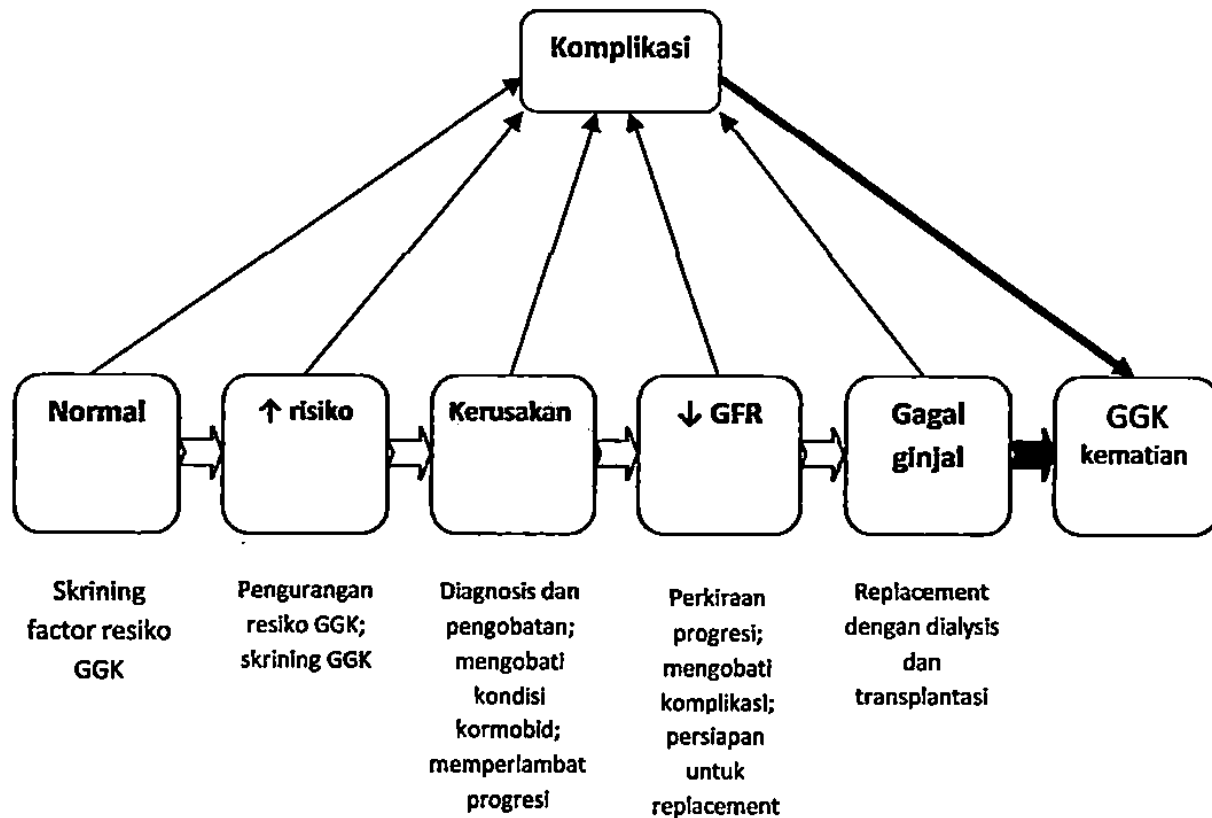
Komplikasi

Normal

↑ risiko

Kerusakan

↓ GFR

Gagal ginjal

GGK kematian

Skrining factor resiko GGK

Pengurangan resiko GGK; skrining GGK

Diagnosis dan pengobatan; mengobati kondisi kormobid; memperlambat progresi

Perkiraan progresi; mengobati komplikasi; persiapan untuk replacement

Replacement dengan dialysis dan transplantasi